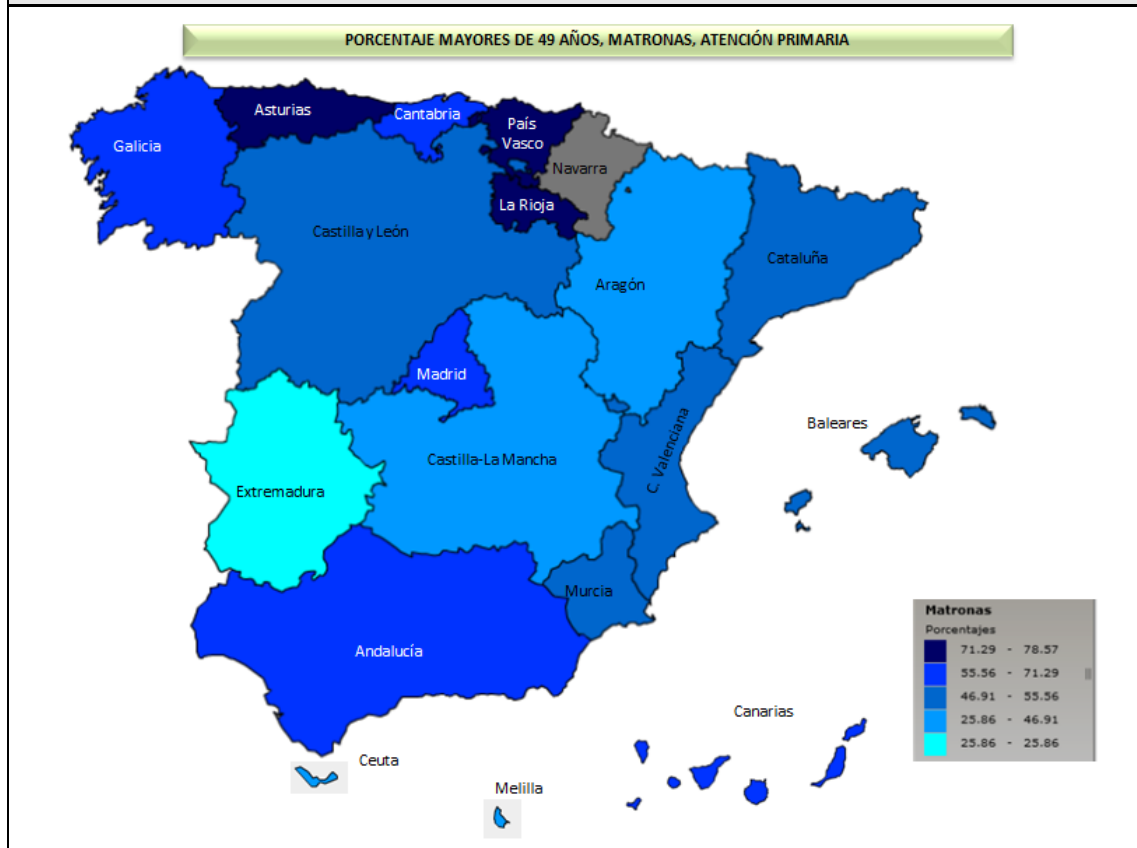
PORCENTAJE MAYORES DE 49 AÑOS, MATRONAS, ATENCIÓN PRIMARIA

Asturias
Cantabria
País Vasco
Galicia
Navarra
La Rioja
Castilla y León
Cataluña
Aragón
Madrid
Baleares
Castilla-La Mancha
C. Valenciana
Extremadura
Murcia
Andalucía
Canarias
Ceuta
Melilla

Matronas
Porcentajes

| | |
|---|---|
| | 71.29 - 78.57 |
| | 55.56 - 71.29 |
| | 46.91 - 55.56 |
| | 25.86 - 46.91 |
| | 25.86 - 25.86 |